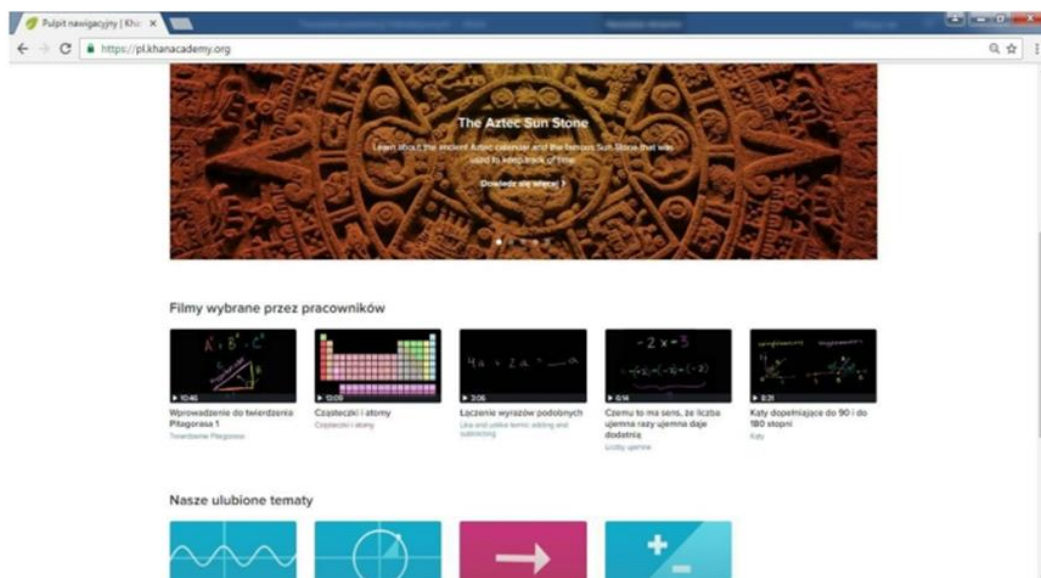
Pulpit nawigacyjny | Kha ×

https://pl.khanacademy.org

The Aztec Sun Stone

Learn about the ancient Aztec calendar and the famous Sun Stone that was used to keep track of time.

Dowiedz się więcej ›

Filmy wybrane przez pracowników

$A^2+B^2=C^2$

10:46
Wprowadzenie do twierdzenia Pitagorasa 1
Twierdzenie Pitagorasa

13:00
Cząsteczki i atomy
Cząsteczki i atomy

$4a+2a=$ ___ $a$

3:06
Łączenie wyrazów podobnych
Like and unlike terms: adding and subtracting

$-2\times-3$

6:14
Czemu to ma sens, że liczba ujemna razy ujemna daje dodatnią
Liczby ujemne

8:31
Kąty dopełniające do 90 i do 180 stopni
Kąty

Nasze ulubione tematy